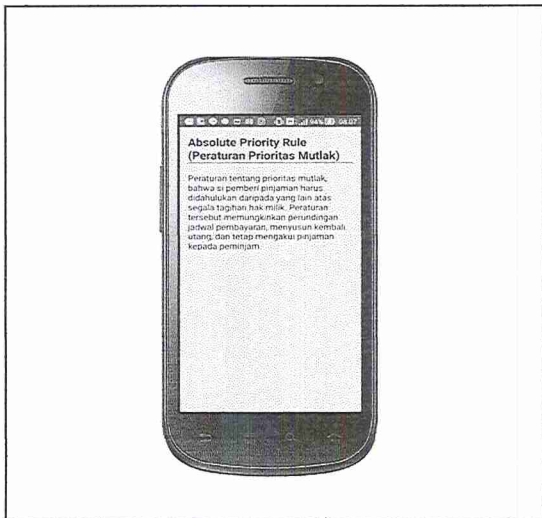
94% 08:07

Absolute Priority Rule (Peraturan Prioritas Mutlak)

Peraturan tentang prioritas mutlak, bahwa si pemberi pinjaman harus didahulukan daripada yang lain atas segala tagihan hak milik. Peraturan tersebut memungkinkan perundingan jadwal pembayaran, menyusun kembali utang, dan tetap mengakui pinjaman kepada peminjam.